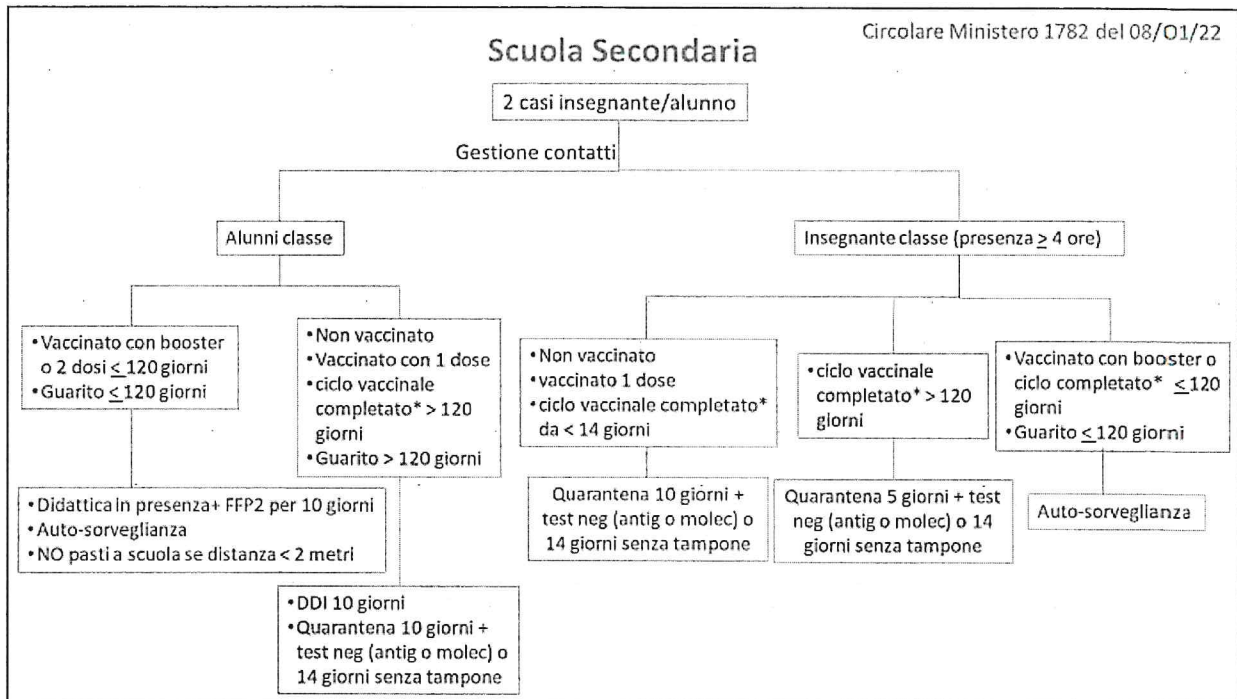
Circolare Ministero 1782 del 08/01/22

Scuola Secondaria

2 casi insegnante/alunno

Gestione contatti

Alunni classe

Insegnante classe (presenza $\geq$ 4 ore)

• Vaccinato con booster o 2 dosi $\leq$ 120 giorni
• Guarito $\leq$ 120 giorni

• Didattica in presenza+ FFP2 per 10 giorni
• Auto-sorveglianza
• NO pasti a scuola se distanza < 2 metri

• Non vaccinato
• Vaccinato con 1 dose
• ciclo vaccinale completato* > 120 giorni
• Guarito > 120 giorni

• DDI 10 giorni
• Quarantena 10 giorni + test neg (antig o molec) o 14 giorni senza tampone

• Non vaccinato
• vaccinato 1 dose
• ciclo vaccinale completato* da < 14 giorni

Quarantena 10 giorni + test neg (antig o molec) o 14 giorni senza tampone

• ciclo vaccinale completato* > 120 giorni

Quarantena 5 giorni + test neg (antig o molec) o 14 giorni senza tampone

• Vaccinato con booster o ciclo completato* $\leq$ 120 giorni
• Guarito $\leq$ 120 giorni

Auto-sorveglianza